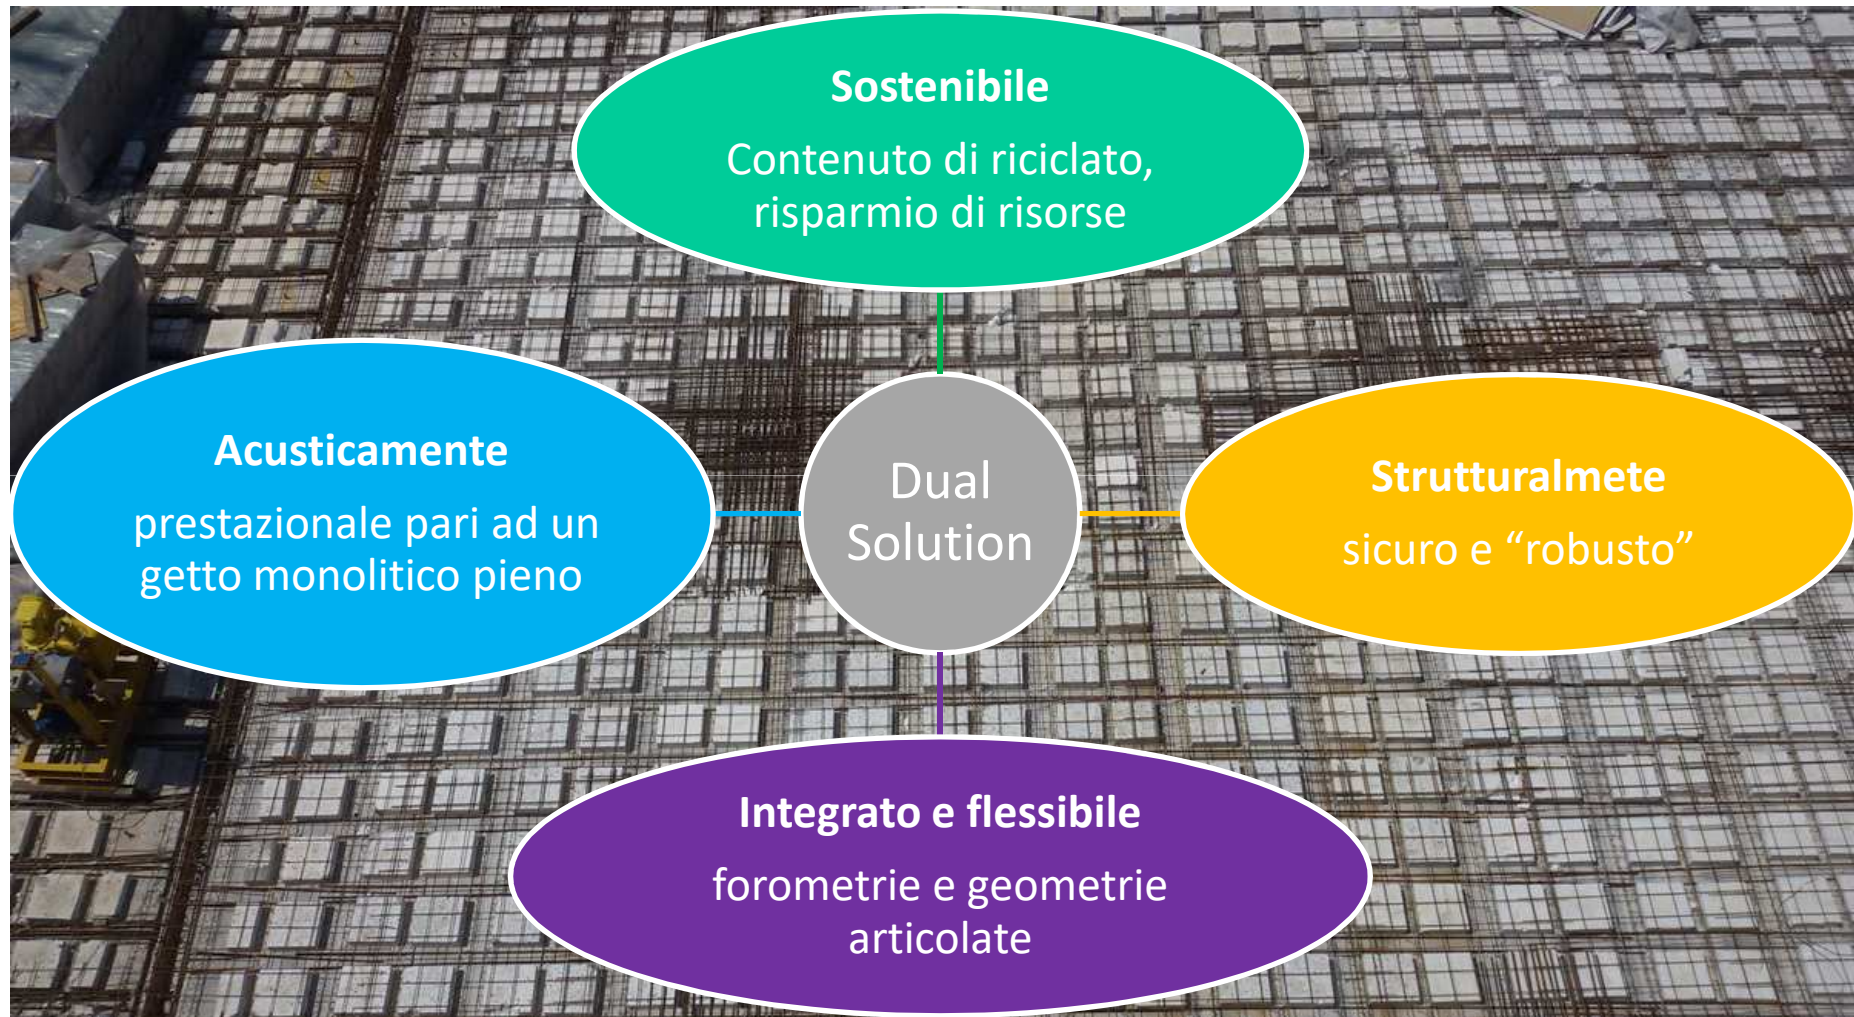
Sostenibile
Contenuto di riciclato, risparmio di risorse

Acusticamente
prestazionale pari ad un getto monolitico pieno

Dual Solution

Strutturalmete
sicuro e “robusto”

Integrato e flessibile
forometrie e geometrie articolate